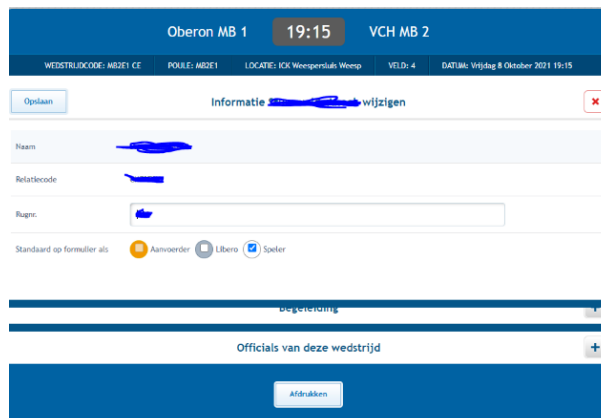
Oberon MB 1 19:15 VCH MB 2

WEDSTRIJDCODE: MB2E1 CE POULE: MB2E1 LOCATIE: ICK Weespersluis Weesp VELD: 4 DATUM: Vrijdag 8 Oktober 2021 19:15

Opslaan

Informatie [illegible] wijzigen

Naam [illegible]

Relatiecode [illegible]

Rugnr. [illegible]

Standaard op formulier als Aanvoerder Libero Speler

Begeleiding

Officials van deze wedstrijd

Afdrukken